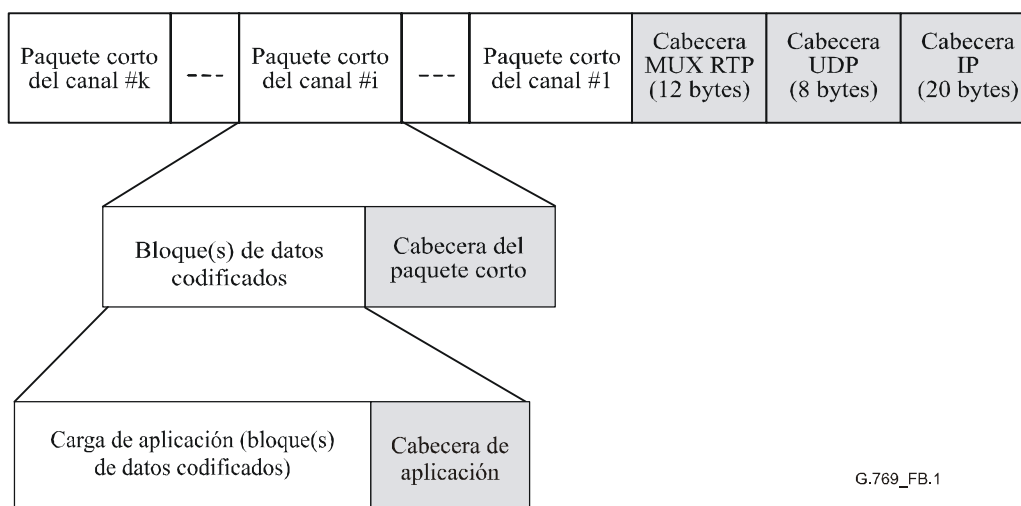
| Paquete corto del canal #k | --- | Paquete corto del canal #i | --- | Paquete corto del canal #1 | Cabecera MUX RTP (12 bytes) | Cabecera UDP (8 bytes) | Cabecera IP (20 bytes) |
|---|---|---|---|---|---|---|---|

| Bloque(s) de datos codificados | Cabecera del paquete corto |
|---|---|

| Carga de aplicación (bloque(s) de datos codificados) | Cabecera de aplicación |
|---|---|

G.769_FB.1